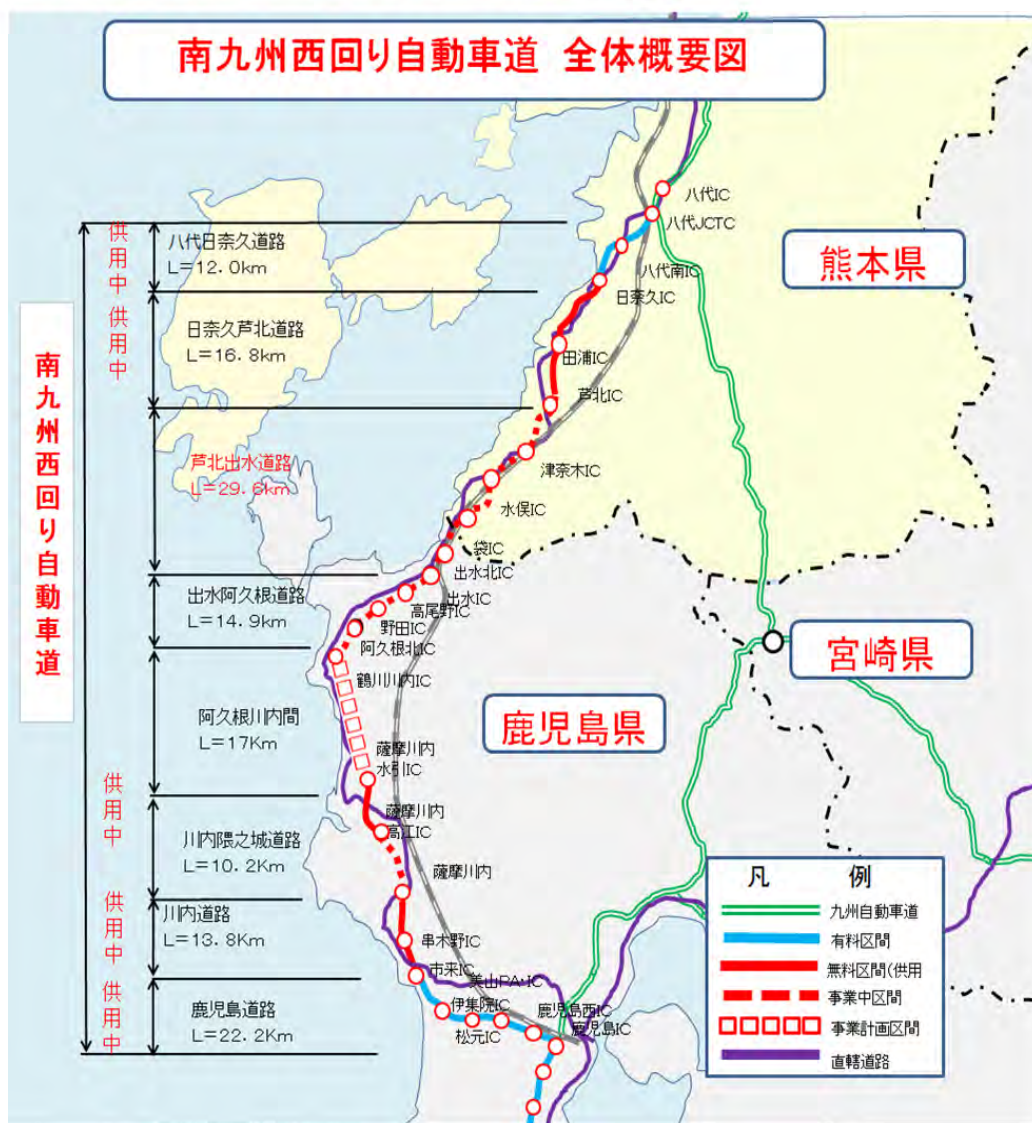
南九州西回り自動車道 全体概要図

南九州西回り自動車道

供用中
八代日奈久道路
L=12.0km

供用中
日奈久芦北道路
L=16.8km

芦北出水道路
L=29.6km

出水阿久根道路
L=14.9km

阿久根川内間
L=17Km

供用中
川内隈之城道路
L=10.2Km

供用中
川内道路
L=13.8Km

供用中
鹿児島道路
L=22.2Km

八代IC
八代JCTC
八代南IC
日奈久IC
田浦IC
芦北IC
津奈木IC
水俣IC
袋IC
出水北IC
出水IC
高尾野IC
野田IC
阿久根北IC
鶴川川内IC
薩摩川内水引IC
薩摩川内高江IC
薩摩川内
串木野IC
市来IC
美山PA・IC
伊集院IC
松元IC
鹿児島西IC
鹿児島IC

熊本県
宮崎県
鹿児島県

凡 例
九州自動車道
有料区間
無料区間(供用
事業中区間
事業計画区間
直轄道路